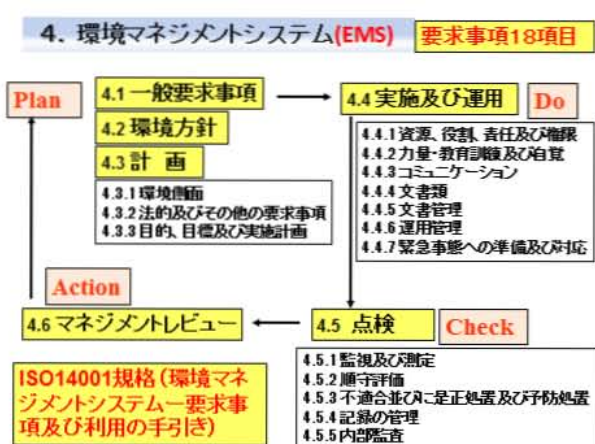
4. 環境マネジメントシステム(EMS)

要求事項18項目

Plan

4.1 一般要求事項

4.2 環境方針

4.3 計 画

4.3.1 環境側面
4.3.2 法的及びその他の要求事項
4.3.3 目的、目標及び実施計画

4.4 実施及び運用

Do

4.4.1 資源、役割、責任及び権限
4.4.2 力量・教育訓練及び自覚
4.4.3 コミュニケーション
4.4.4 文書類
4.4.5 文書管理
4.4.6 運用管理
4.4.7 緊急事態への準備及び対応

Action

4.6 マネジメントレビュー

4.5 点検

Check

4.5.1 監視及び測定
4.5.2 順守評価
4.5.3 不適合並びに是正処置及び予防処置
4.5.4 記録の管理
4.5.5 内部監査

ISO14001規格(環境マネジメントシステムー要求事項及び利用の手引き)